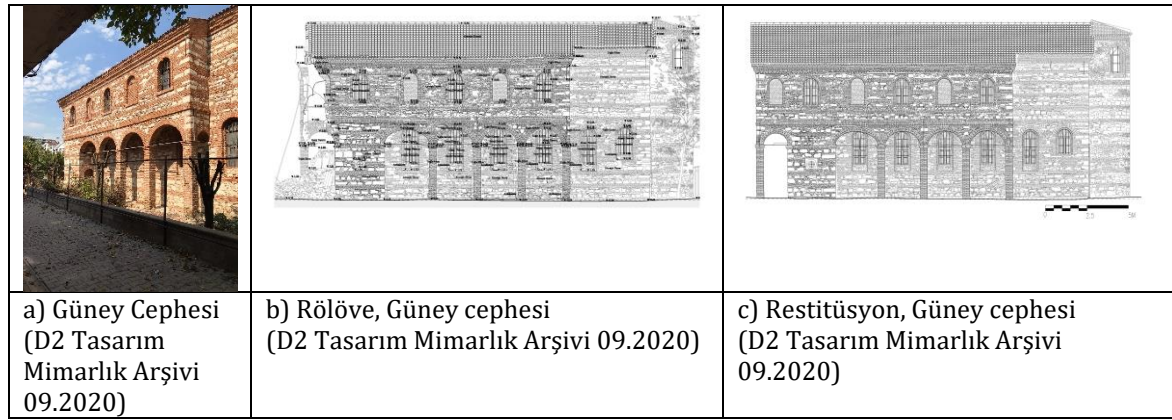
|  |  |  |
|---|---|---|
|  |  | 0 2.5 5m |
| a) Güney Cephesi (D2 Tasarım Mimarlık Arşivi 09.2020) | b) Rölöve, Güney cephesi (D2 Tasarım Mimarlık Arşivi 09.2020) | c) Restitüsyon, Güney cephesi (D2 Tasarım Mimarlık Arşivi 09.2020) |